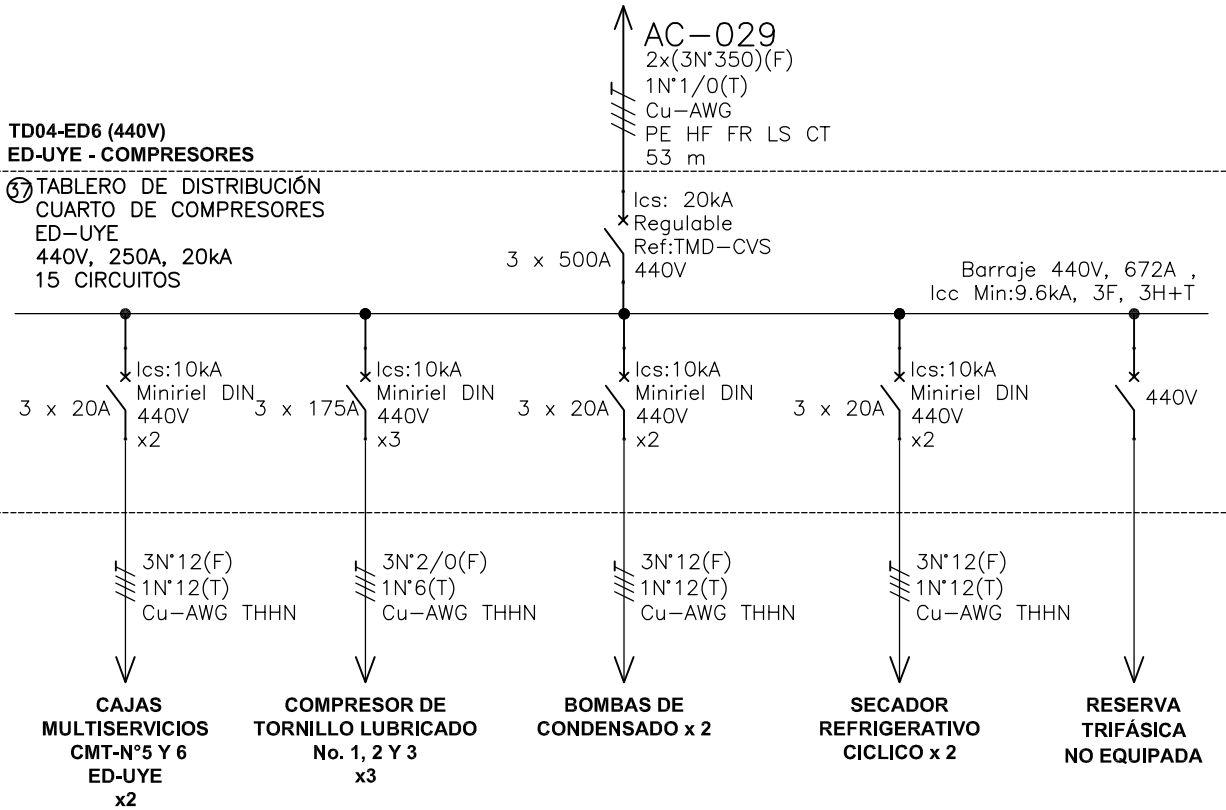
AC–029
2x(3N°350)(F)
1N°1/0(T)
Cu–AWG
PE HF FR LS CT
53 m

TD04-ED6 (440V)
ED-UYE - COMPRESORES

37 TABLERO DE DISTRIBUCIÓN
CUARTO DE COMPRESORES
ED–UYE
440V, 250A, 20kA
15 CIRCUITOS

Ics: 20kA
Regulable
Ref:TMD–CVS
440V
3 x 500A

Barraje 440V, 672A ,
Icc Min:9.6kA, 3F, 3H+T

3 x 20A
Ics:10kA
Miniriel DIN
440V
x2

3 x 175A
Ics:10kA
Miniriel DIN
440V
x3

3 x 20A
Ics:10kA
Miniriel DIN
440V
x2

3 x 20A
Ics:10kA
Miniriel DIN
440V
x2

440V

3N°12(F)
1N°12(T)
Cu–AWG THHN

3N°2/0(F)
1N°6(T)
Cu–AWG THHN

3N°12(F)
1N°12(T)
Cu–AWG THHN

3N°12(F)
1N°12(T)
Cu–AWG THHN

CAJAS MULTISERVICIOS CMT-N°5 Y 6 ED-UYE x2

COMPRESOR DE TORNILLO LUBRICADO No. 1, 2 Y 3 x3

BOMBAS DE CONDENSADO x 2

SECADOR REFRIGERATIVO CICLICO x 2

RESERVA TRIFÁSICA NO EQUIPADA